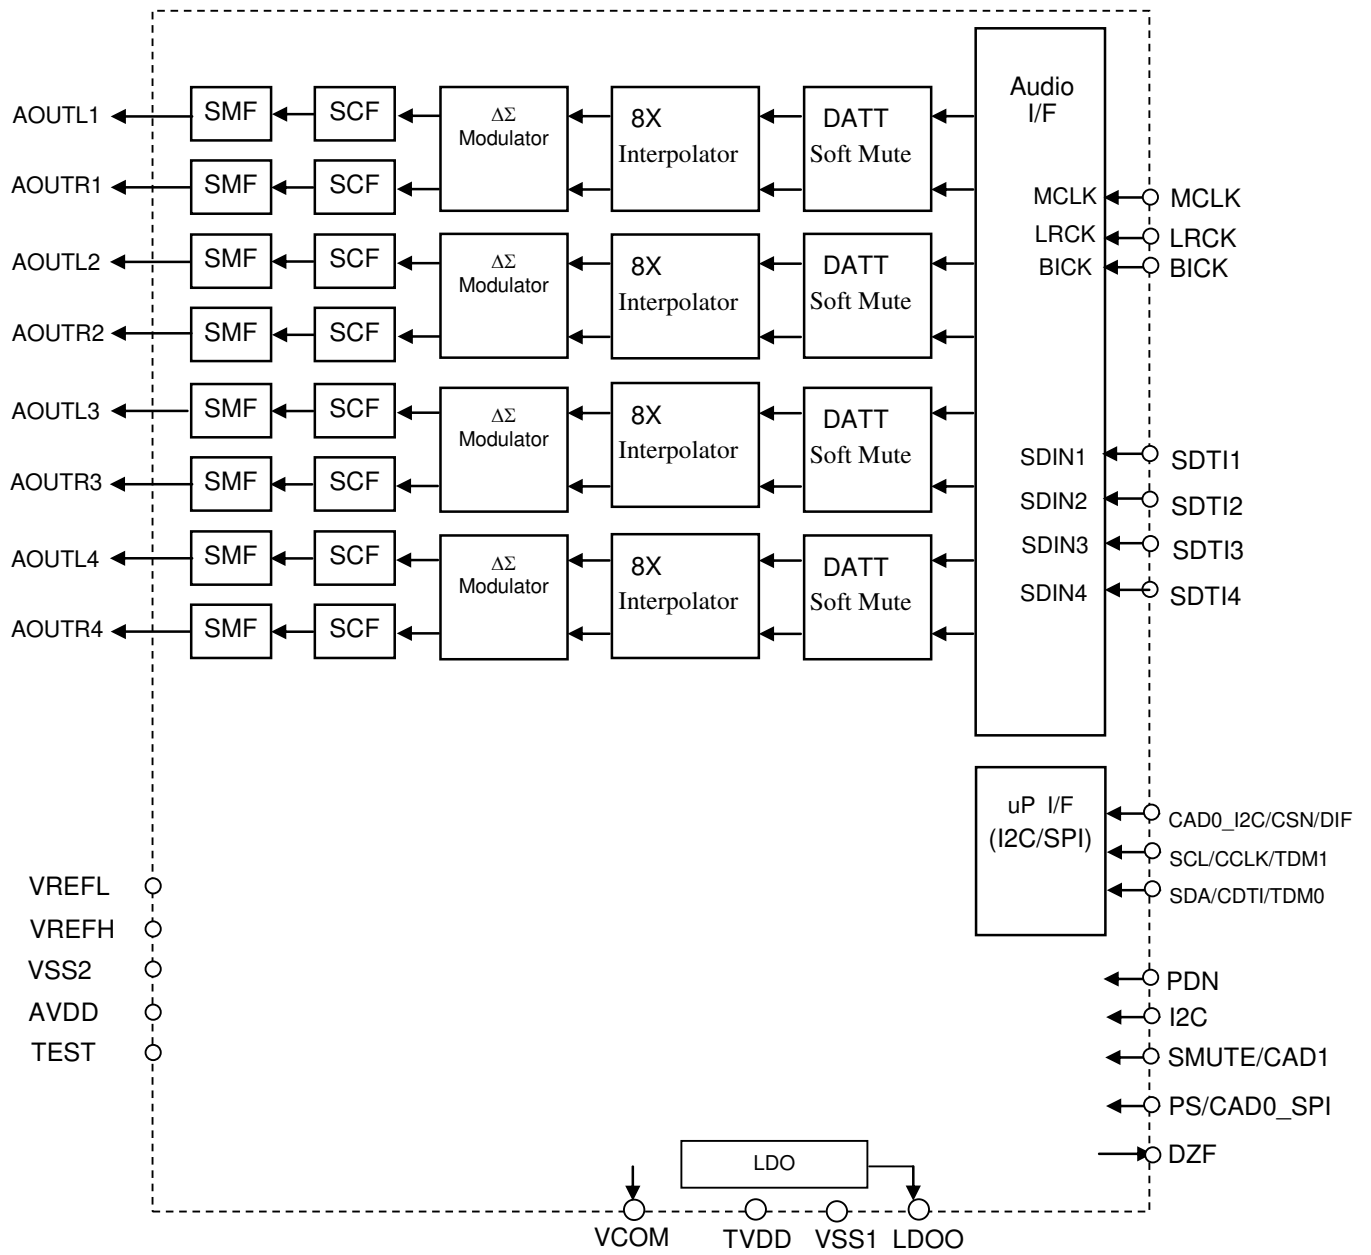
AOUTL1
SMF
SCF
$\Delta\Sigma$
Modulator
8X
Interpolator
DATT
Soft Mute
Audio
I/F
AOUTR1
SMF
SCF
MCLK
MCLK
LRCK
LRCK
BICK
BICK
AOUTL2
SMF
SCF
$\Delta\Sigma$
Modulator
8X
Interpolator
DATT
Soft Mute
AOUTR2
SMF
SCF
AOUTL3
SMF
SCF
$\Delta\Sigma$
Modulator
8X
Interpolator
DATT
Soft Mute
AOUTR3
SMF
SCF
SDIN1
SDTI1
SDIN2
SDTI2
SDIN3
SDTI3
AOUTL4
SMF
SCF
$\Delta\Sigma$
Modulator
8X
Interpolator
DATT
Soft Mute
AOUTR4
SMF
SCF
SDIN4
SDTI4
uP I/F
(I2C/SPI)
CAD0_I2C/CSN/DIF
SCL/CCLK/TDM1
SDA/CDTI/TDM0
VREFL
VREFH
VSS2
AVDD
TEST
PDN
I2C
SMUTE/CAD1
PS/CAD0_SPI
DZF
LDO
VCOM
TVDD
VSS1
LDOO